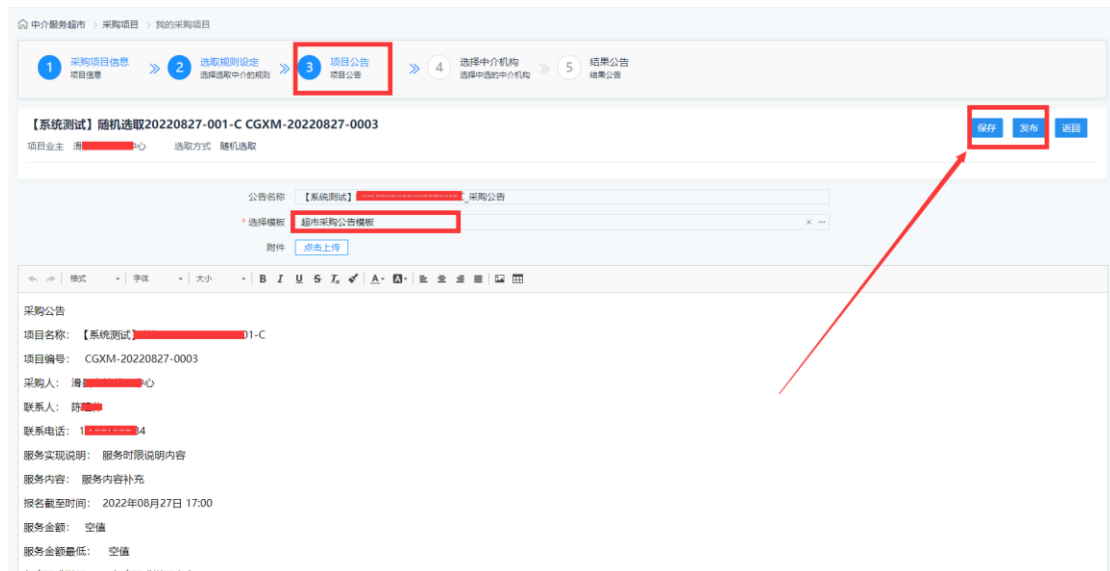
中介服务超市 > 采购项目 > 我的采购项目

1 采购项目信息 项目信息
2 选取规则设定 选择选取中介的规则
3 项目公告 项目公告
4 选择中介机构 选择中选的中介机构
5 结果公告 结果公告

【系统测试】随机选取20220827-001-C CGXM-20220827-0003

项目业主 滑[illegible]心　选取方式 随机选取

保存 发布 返回

公告名称 【系统测试】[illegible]_采购公告

* 选择模板 超市采购公告模板

附件 点击上传

格式 字体 大小 B I U S

采购公告

项目名称: 【系统测试】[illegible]01-C

项目编号: CGXM-20220827-0003

采购人: 滑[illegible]心

联系人: 陈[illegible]

联系电话: 1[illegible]4

服务实现说明: 服务时限说明内容

服务内容: 服务内容补充

报名截至时间: 2022年08月27日 17:00

服务金额: 空值

服务金额最低: 空值